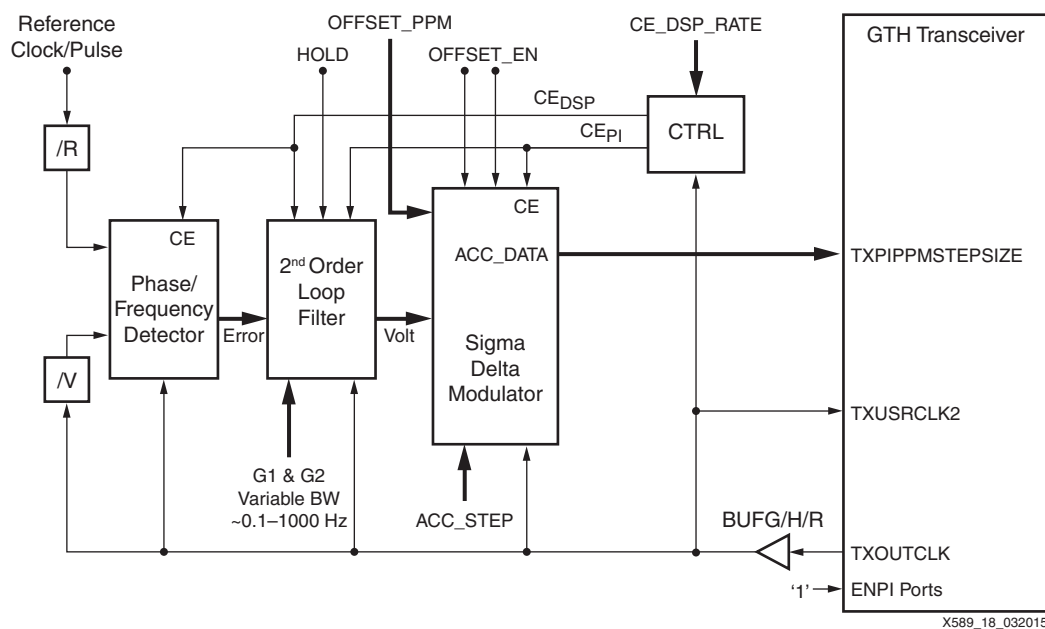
Reference Clock/Pulse

OFFSET_PPM

CE_DSP_RATE

GTH Transceiver

HOLD

OFFSET_EN

$CE_{DSP}$

$CE_{PI}$

CTRL

/R

CE

CE

Phase/ Frequency Detector

$2^{nd}$ Order Loop Filter

ACC_DATA

TXPIPPMSTEPSIZE

Error

Volt

Sigma Delta Modulator

/V

TXUSRCLK2

G1 & G2 Variable BW ~0.1–1000 Hz

ACC_STEP

BUFG/H/R

TXOUTCLK

'1'

ENPI Ports

X589_18_032015